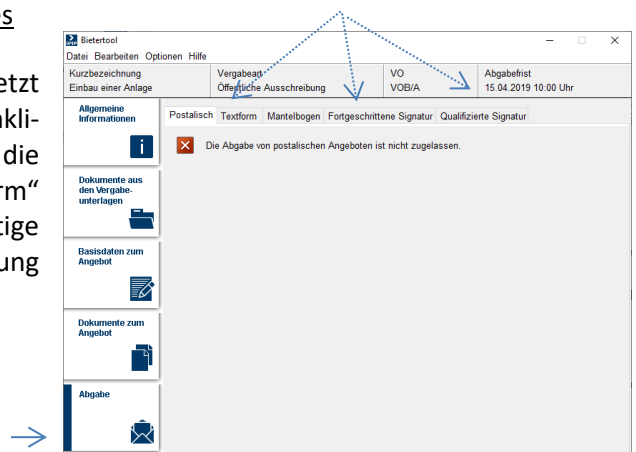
s

etzt
nkli-
die
rm"
tige
ung

Bietertool
Datei Bearbeiten Optionen Hilfe

| Kurzbezeichnung | Vergabeart | VO | Abgabefrist |
|---|---|---|---|
| Einbau einer Anlage | Öffentliche Ausschreibung | VOB/A | 15.04.2019 10:00 Uhr |

Allgemeine Informationen

Dokumente aus den Vergabeunterlagen

Basisdaten zum Angebot

Dokumente zum Angebot

Abgabe

Postalisch Textform Mantelbogen Fortgeschrittene Signatur Qualifizierte Signatur

Die Abgabe von postalischen Angeboten ist nicht zugelassen.